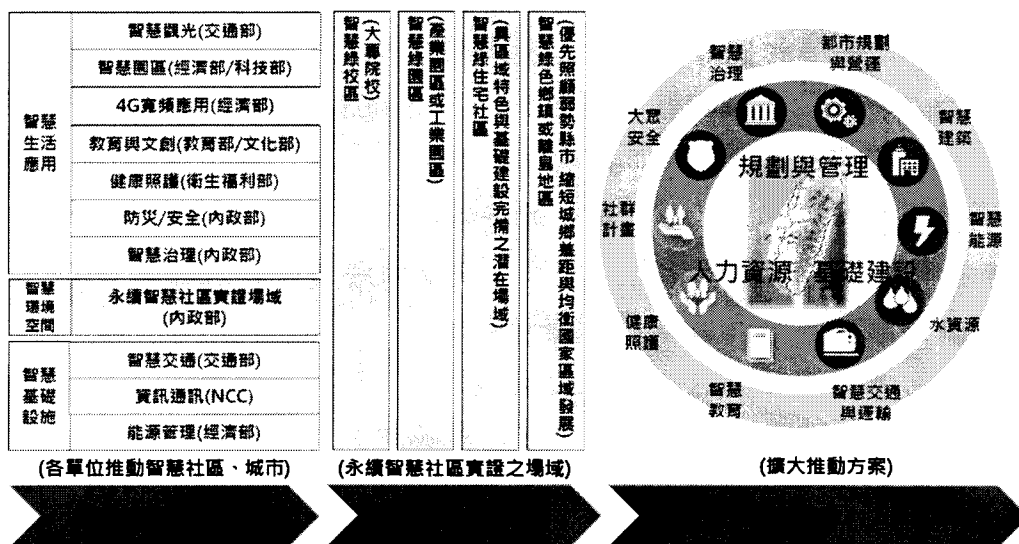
| | |
|---|---|
| 智慧生活應用 | 智慧觀光(交通部) |
| | 智慧園區(經濟部/科技部) |
| | 4G寬頻應用(經濟部) |
| | 教育與文創(教育部/文化部) |
| | 健康照護(衛生福利部) |
| | 防災/安全(內政部) |
| | 智慧治理(內政部) |
| 智慧環境空間 | 永續智慧社區實證場域(內政部) |
| 智慧基礎設施 | 智慧交通(交通部) |
| | 資訊通訊(NCC) |
| | 能源管理(經濟部) |

(各單位推動智慧社區、城市)

智慧綠校區(大專院校)

智慧綠園區(產業園區或工業園區)

智慧綠住宅社區(具區域特色與基礎建設完備之潛在場域)

智慧綠色鄉鎮或離島地區(優先照顧弱勢縣市、縮短城鄉差距與均衡國家區域發展)

(永續智慧社區實證之場域)

都市規劃與營運

智慧建築

智慧能源

水資源

智慧交通與運輸

智慧教育

健康照護

社群計畫

大眾安全

智慧治理

規劃與管理

人力資源

基礎建設

(擴大推動方案)